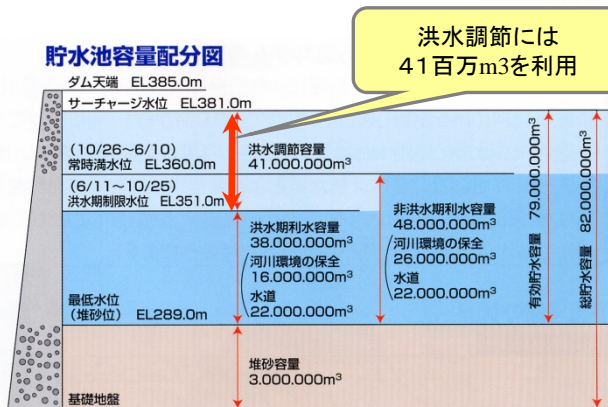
貯水池容量配分図

洪水調節には
41百万m3を利用

ダム天端 EL385.0m
サーチャージ水位 EL381.0m
(10/26~6/10)
常時満水位 EL360.0m
(6/11~10/25)
洪水期制限水位 EL351.0m
最低水位
(堆砂位) EL289.0m
基礎地盤

洪水調節容量
41.000.000m$^3$

洪水期利水容量
38.000.000m$^3$
河川環境の保全
16.000.000m$^3$
水道
22.000.000m$^3$

非洪水期利水容量
48.000.000m$^3$
河川環境の保全
26.000.000m$^3$
水道
22.000.000m$^3$

堆砂容量
3.000.000m$^3$

有効貯水量 79.000.000m$^3$
総貯水容量 82.000.000m$^3$